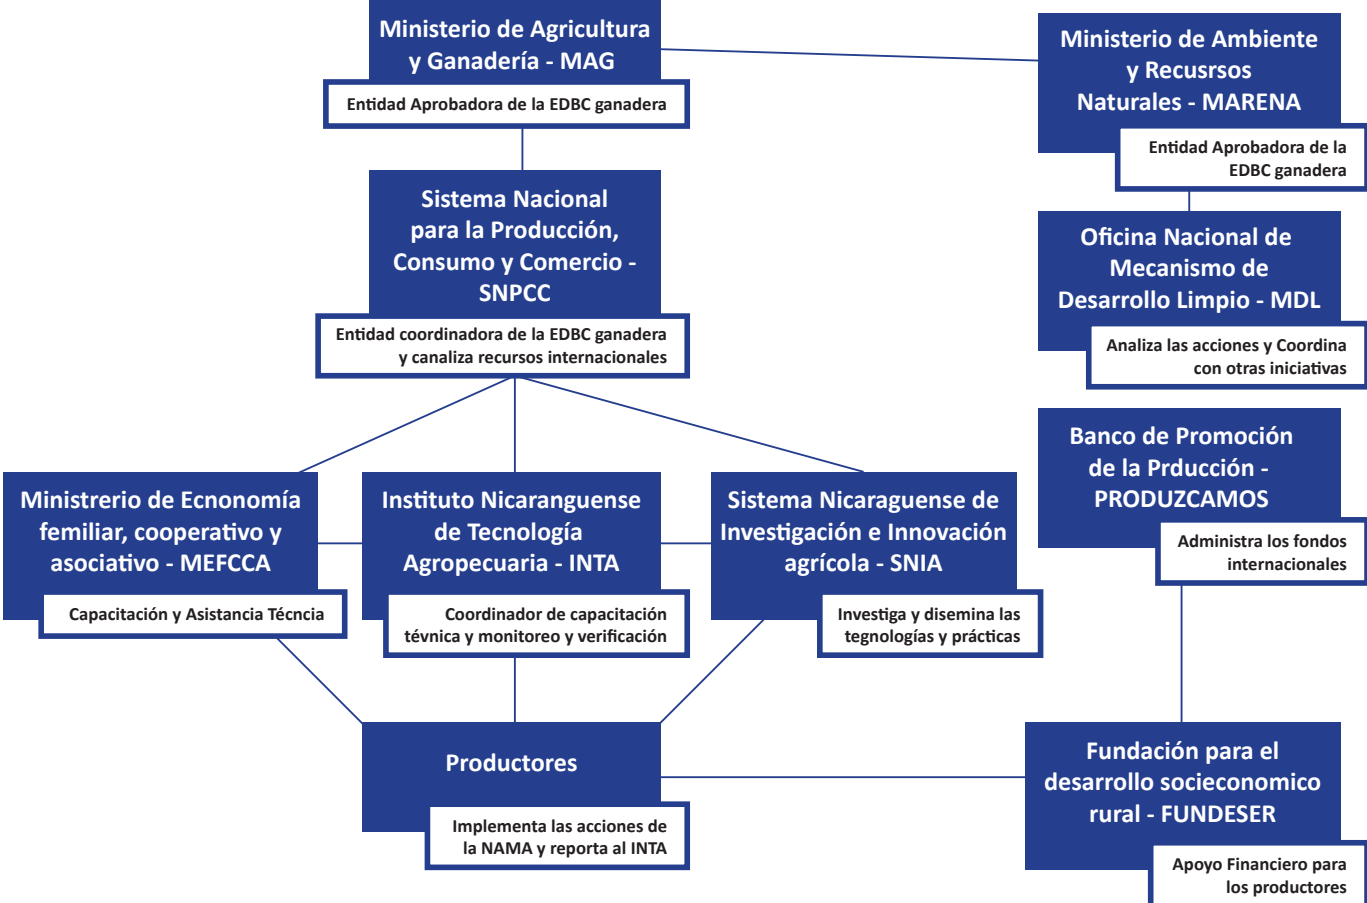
Ministerio de Agricultura y Ganadería - MAG

Entidad Aprobadora de la EDBC ganadera

Ministerio de Ambiente y Recusrsos Naturales - MARENA

Entidad Aprobadora de la EDBC ganadera

Sistema Nacional para la Producción, Consumo y Comercio - SNPCC

Entidad coordinadora de la EDBC ganadera y canaliza recursos internacionales

Oficina Nacional de Mecanismo de Desarrollo Limpio - MDL

Analiza las acciones y Coordina con otras iniciativas

Banco de Promoción de la Prducción - PRODUZCAMOS

Administra los fondos internacionales

Ministrerio de Ecnonomía femiliar, cooperativo y asociativo - MEFCCA

Capacitación y Asistancia Técncia

Instituto Nicaranguense de Tecnología Agropecuaria - INTA

Coordinador de capacitación tévnica y monitoreo y verificación

Sistema Nicaraguense de Investigación e Innovación agrícola - SNIA

Investiga y disemina las tegnologías y prácticas

Productores

Implementa las acciones de la NAMA y reporta al INTA

Fundación para el desarrollo socieconomico rural - FUNDESER

Apoyo Financiero para los productores